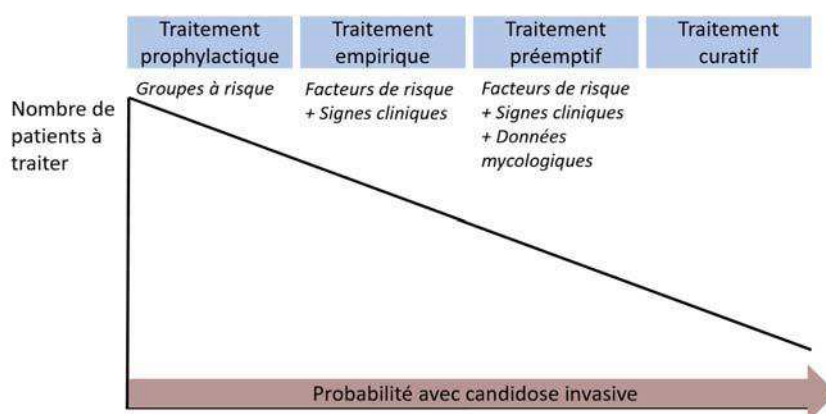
Traitement prophylactique

Traitement empirique

Traitement préemptif

Traitement curatif

Groupes à risque

Facteurs de risque + Signes cliniques

Facteurs de risque + Signes cliniques + Données mycologiques

Nombre de patients à traiter

Probabilité avec candidose invasive